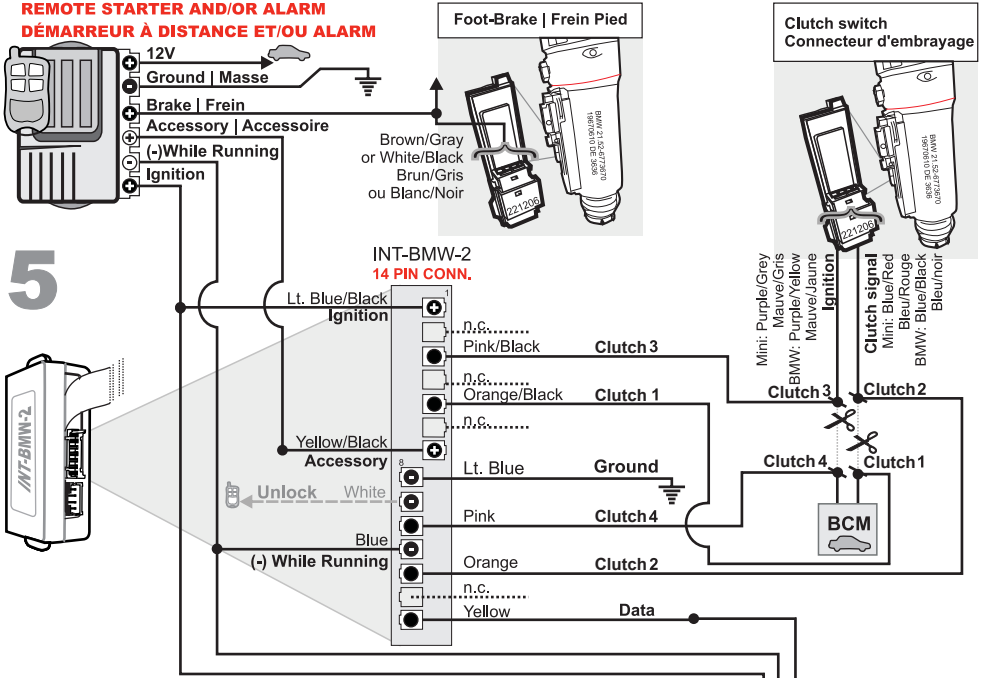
REMOTE STARTER AND/OR ALARM
DÉMARREUR À DISTANCE ET/OU ALARM

12V
Ground | Masse
Brake | Frein
Accessory | Accessoire
(-)While Running
Ignition

Foot-Brake | Frein Pied

Brown/Gray or White/Black
Brun/Gris ou Blanc/Noir

221206

BMW 21 52-6773670 1987010 DE 3636

Clutch switch
Connecteur d'embrayage

221206

BMW 21 52-6773670 1987010 DE 3636

5

INT-BMW-2
14 PIN CONN.

1

Lt. Blue/Black
Ignition
n.c.
Pink/Black
n.c.
Orange/Black
n.c.
Yellow/Black
Accessory
8
Lt. Blue
Unlock
White
Pink
Blue
(-) While Running
Orange
n.c.
Yellow

Clutch 3
Clutch 1
Ground
Clutch 4
Clutch 2
Data

Mini: Purple/Grey
Mauve/Gris
BMW: Purple/Yellow
Mauve/Jaune
Ignition

Clutch signal
Mini: Blue/Red
Bleu/Rouge
BMW: Blue/Black
Bleu/noir

Clutch 3
Clutch 2
Clutch 4
Clutch 1

BCM

INT-BMW-2